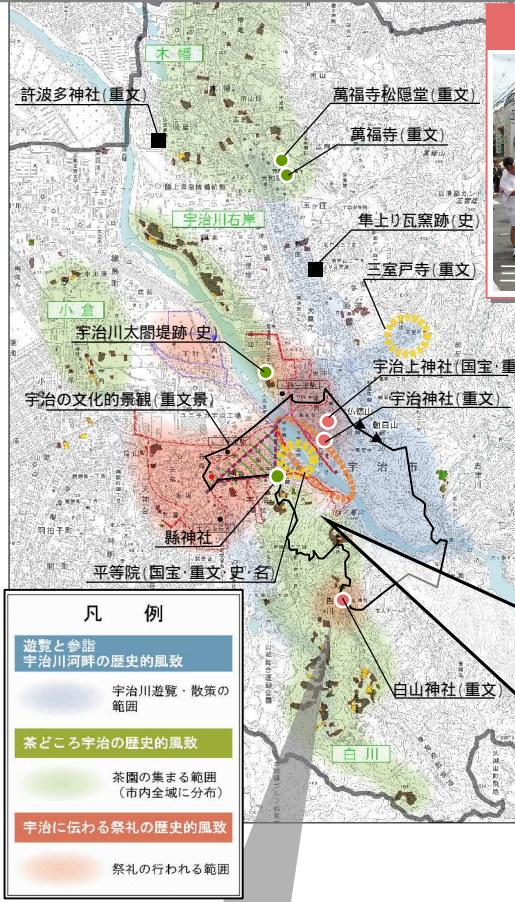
木幡

許波多神社(重文)

萬福寺松隠堂(重文)

萬福寺(重文)

宇治川右岸

隼上り瓦窯跡(史)

三室戸寺(重文)

小倉

宇治川太閤堤跡(史)

宇治上神社(国宝·重

宇治の文化的景観(重文景)

宇治神社(重文)

朝日山

宇治市

縣神社

平等院(国宝·重文·史·名)

白山神社(重文)

白川

凡例

遊覧と参詣
宇治川河畔の歴史的風致

宇治川遊覧・散策の範囲

茶どころ宇治の歴史的風致

茶園の集まる範囲
(市内全域に分布)

宇治に伝わる祭礼の歴史的風致

祭礼の行われる範囲